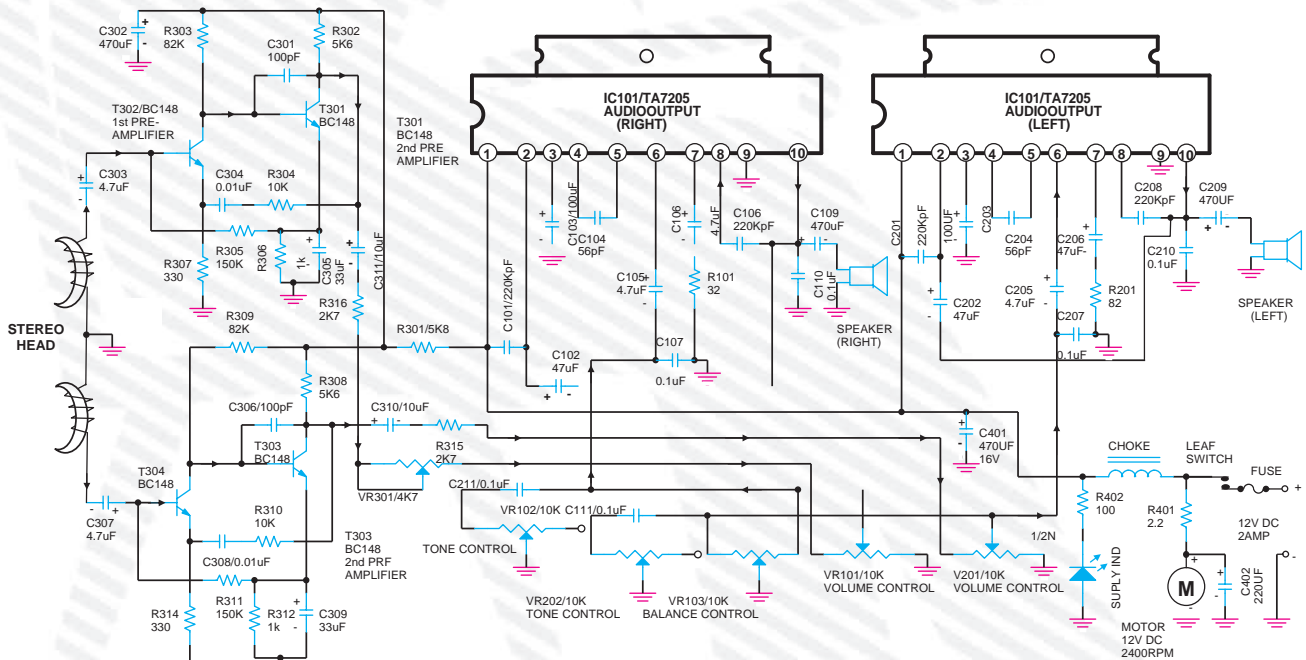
C302
470uF
R303
82K
C301
100pF
R302
5K6
T302/BC148
1st PRE-
AMPLIFIER
T301
BC148
T301
BC148
2nd PRE
AMPLIFIER
IC101/TA7205
AUDIOOUTPUT
(RIGHT)
IC101/TA7205
AUDIOOUTPUT
(LEFT)
1 2 3 4 5 6 7 8 9 10
1 2 3 4 5 6 7 8 9 10
C303
4.7uF
C304
0.01uF
R304
10K
R307
330
R305
150K
R306
1k
C305
33uF
C311/10uF
R316
2K7
C103/100uF
C104
56pF
C106
4.7uF
C106
220KpF
C109
470uF
C110
0.1uF
C105
4.7uF
R101
32
SPEAKER
(RIGHT)
C201
220KpF
100UF
C203
C204
56pF
C206
47uF
C208
220KpF
C209
470UF
C210
0.1uF
SPEAKER
(LEFT)
C202
47uF
C205
4.7uF
R201
82
C207
0.1uF
STEREO
HEAD
R309
82K
R301/5K8
C101/220KpF
C102
47uF
C107
0.1uF
R308
5K6
C306/100pF
C310/10uF
T303
BC148
R315
2K7
C401
470UF
16V
CHOKE
LEAF
SWITCH
FUSE
T304
BC148
VR301/4K7
C211/0.1uF
R402
100
R401
2.2
C307
4.7uF
R310
10K
T303
BC148
2nd PRF
AMPLIFIER
VR102/10K
C111/0.1uF
1/2N
12V DC
2AMP
TONE CONTROL
C308/0.01uF
R314
330
R311
150K
R312
1k
C309
33uF
VR202/10K
TONE CONTROL
VR103/10K
BALANCE CONTROL
VR101/10K
VOLUME CONTROL
VR201/10K
VOLUME CONTROL
SUPLY IND
M
C402
220UF
MOTOR
12V DC
2400RPM